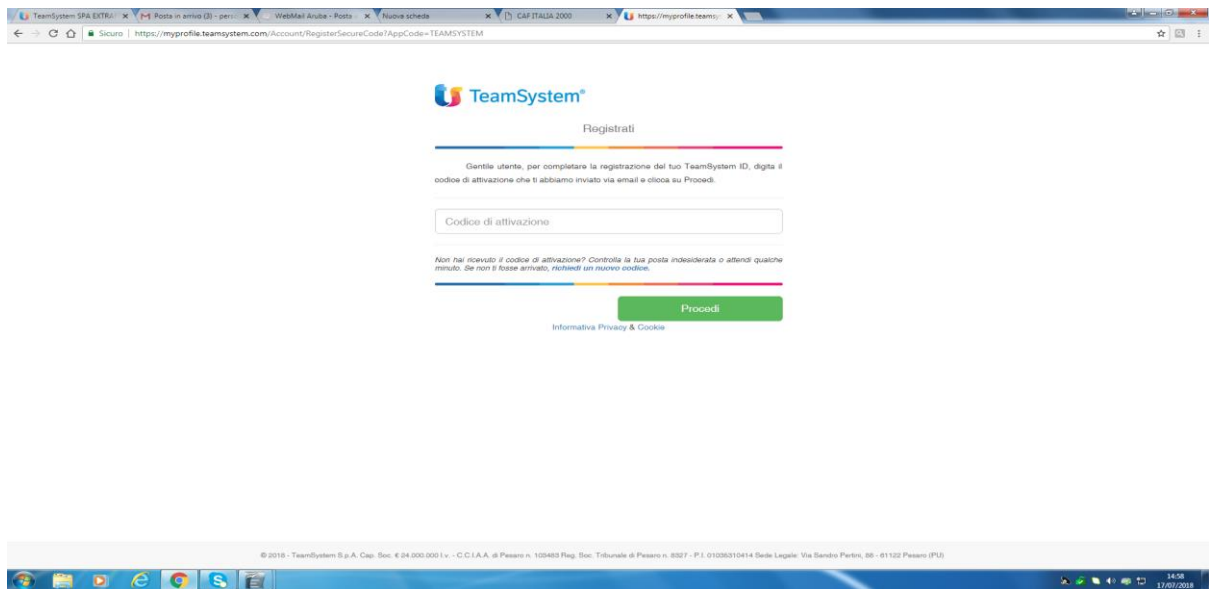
TeamSystem SPA EXTRA ×
Posta in arrivo (3) - pers ×
WebMail Aruba - Posta ×
Nuova scheda ×
CAF ITALIA 2000 ×
https://myprofile.teamsy ×

Sicuro | https://myprofile.teamsystem.com/Account/RegisterSecureCode?AppCode=TEAMSYSTEM

TeamSystem®

Registrati

Gentile utente, per completare la registrazione del tuo TeamSystem ID, digita il codice di attivazione che ti abbiamo inviato via email e clicca su Procedi.

Codice di attivazione

Non hai ricevuto il codice di attivazione? Controlla la tua posta indesiderata o attendi qualche minuto. Se non ti fosse arrivato, richiedi un nuovo codice.

Procedi

Informativa Privacy & Cookie

© 2018 - TeamSystem S.p.A. Cap. Soc. € 24.000.000 i.v. - C.C.I.A.A. di Pesaro n. 103463 Reg. Soc. Tribunale di Pesaro n. 6327 - P.I. 01035310414 Sede Legale: Via Sandro Pertini, 88 - 61122 Pesaro (PU)

14:58
17/07/2018